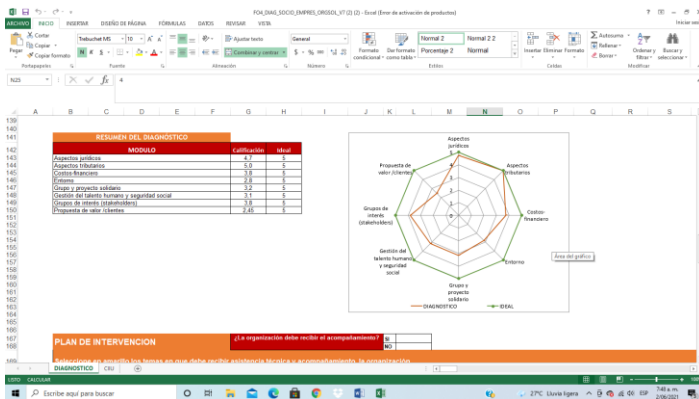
F04_DIAG_SOCIO_EMPRES_ORGSOL_V7 (2) (2) - Excel (Error de activación de productos)

ARCHIVO INICIO INSERTAR DISEÑO DE PÁGINA FÓRMULAS DATOS REVISAR VISTA

Iniciar ses

Cortar
Copiar
Copiar formato
Portapapeles

Trebuchet MS 10
N K S
Fuente

Ajustar texto
Combinar y centrar
Alineación

General
$ % 000
Número

Formato condicional
Dar formato como tabla
Normal 2
Porcentaje 2
Normal 2 2
Normal
Estilos

Insertar Eliminar Formato
Celdas

Autosuma
Rellenar
Borrar
Ordenar y filtrar
Buscar y seleccionar
Modificar

N25 4

| | MODULO | Calificación | Ideal |
|---|---|---|---|
| | Aspectos jurídicos | 4.7 | 5 |
| | Aspectos tributarios | 5.0 | 5 |
| | Costos-financiero | 3.8 | 5 |
| | Entorno | 2.8 | 5 |
| | Grupo y proyecto solidario | 3.2 | 5 |
| | Gestión del talento humano y seguridad social | 3.1 | 5 |
| | Grupos de interés (stakeholders) | 3.8 | 5 |
| | Propuesta de valor /clientes | 2.45 | 5 |

RESUMEN DEL DIAGNÓSTICO

Aspectos jurídicos
Aspectos tributarios
Costos-financiero
Entorno
Grupo y proyecto solidario
Gestión del talento humano y seguridad social
Grupos de interés (stakeholders)
Propuesta de valor /clientes
5
4
3
2
1
0
DIAGNOSTICO IDEAL
Área del gráfico

PLAN DE INTERVENCION
¿La organización debe recibir el acompañamiento?
SI
NO

Seleccione en amarillo los temas en que debe recibir asistencia técnica o acompañamiento, la organización

DIAGNOSTICO CRU

LISTO CALCULAR

Escribe aquí para buscar
27°C Lluvia ligera ESP 7:46 a. m. 2/09/2021